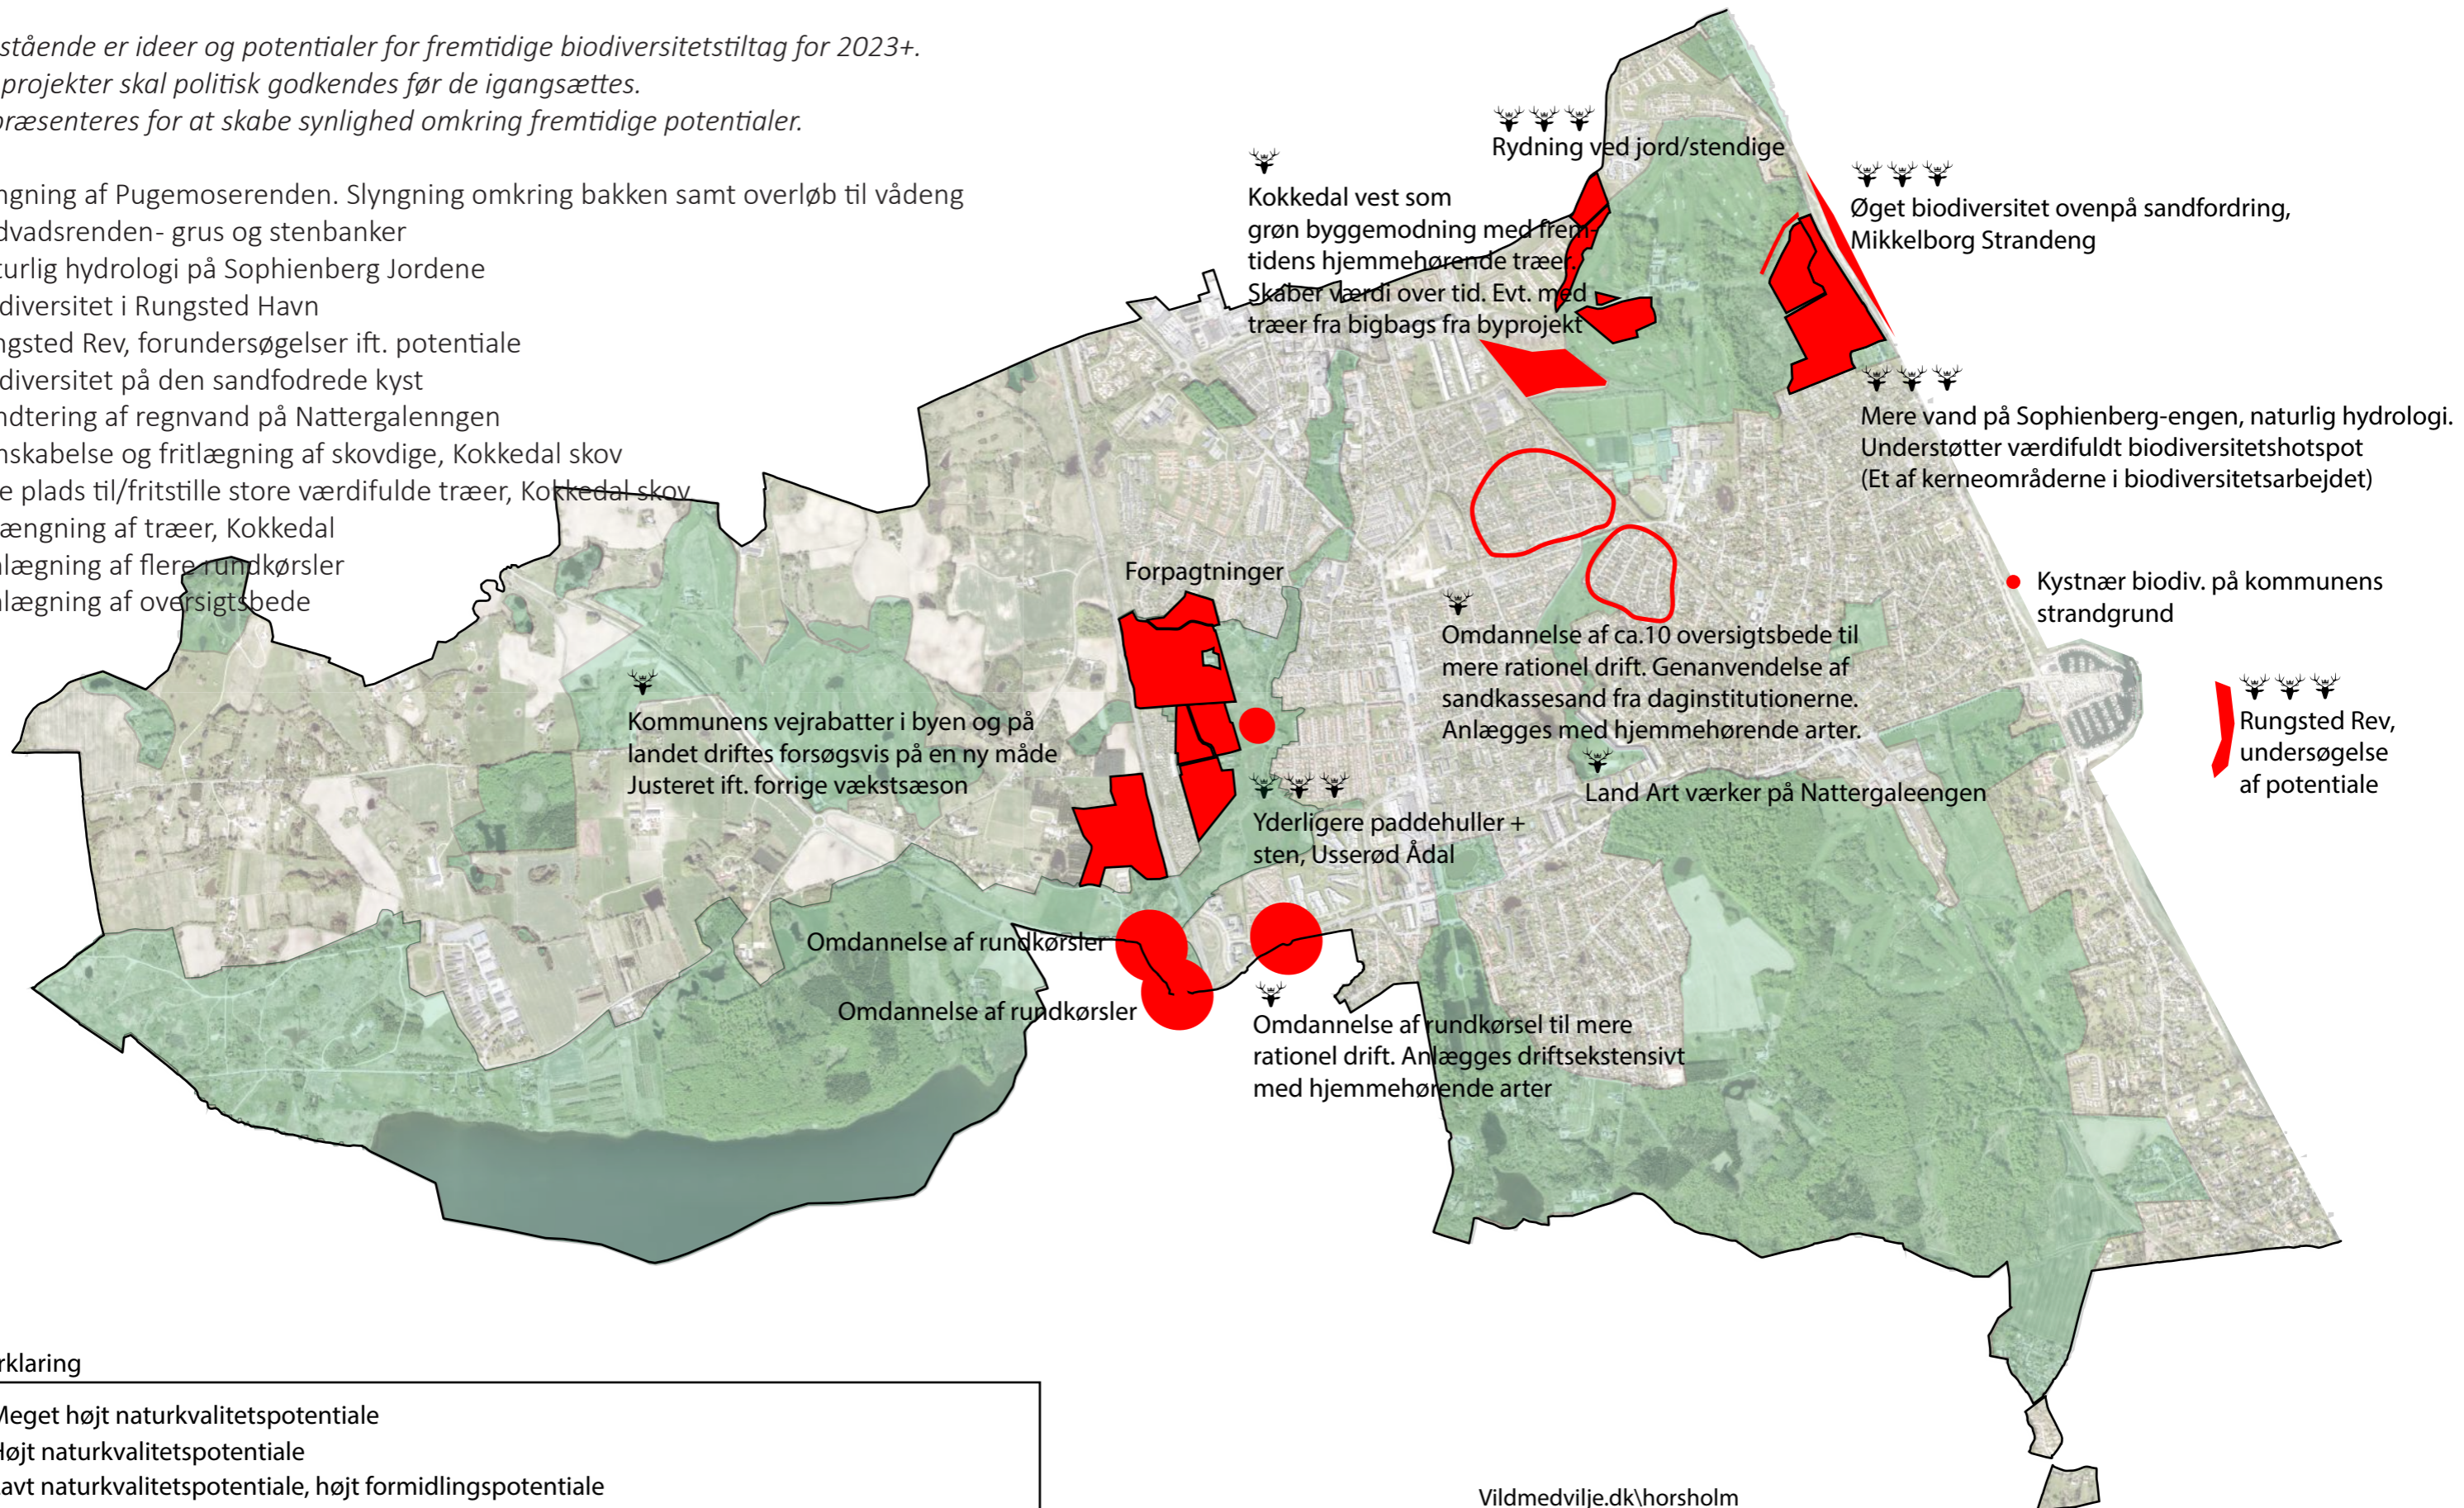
stående er ideer og potentialer for fremtidige biodiversitetstiltag for 2023+.
projekter skal politisk godkendes før de igangsættes.
præsenteres for at skabe synlighed omkring fremtidige potentialer.

ngning af Pugemoserenden. Slyngning omkring bakken samt overløb til vådeng
dvadsrenden- grus og stenbanker
turlig hydrologi på Sophienberg Jordene
diversitet i Rungsted Havn
ngsted Rev, forundersøgelser ift. potentiale
diversitet på den sandfodrede kyst
ndtering af regnvand på Nattergalenngen
nskabelse og fritlægning af skovdige, Kokkedal skov
e plads til/fritstille store værdifulde træer, Kokkedal skov
ængning af træer, Kokkedal
nlægning af flere rundkørsler
nlægning af oversigtsbede

Rydning ved jord/stendige

Kokkedal vest som grøn byggemodning med fremtidens hjemmehørende træer. Skaber værdi over tid. Evt. med træer fra bigbags fra byprojekt

Øget biodiversitet ovenpå sandfordring, Mikkelborg Strandeng

Mere vand på Sophienberg-engen, naturlig hydrologi. Understøtter værdifuldt biodiversitetshotspot (Et af kerneområderne i biodiversitetsarbejdet)

Kystnær biodiv. på kommunens strandgrund

Forpagtninger

Omdannelse af ca.10 oversigtsbede til mere rationel drift. Genanvendelse af sandkassesand fra daginstitutionerne. Anlægges med hjemmehørende arter.

Kommunens vejrabatter i byen og på landet driftes forsøgsvis på en ny måde Justeret ift. forrige vækstsæson

Rungsted Rev, undersøgelse af potentiale

Land Art værker på Nattergaleengen

Yderligere paddehuller + sten, Usserød Ådal

Omdannelse af rundkørsler

Omdannelse af rundkørsler

Omdannelse af rundkørsel til mere rationel drift. Anlægges driftsekstensivt med hjemmehørende arter

rklaring
Meget højt naturkvalitetspotentiale
Højt naturkvalitetspotentiale
avt naturkvalitetspotentiale, højt formidlingspotentiale

Vildmedvilje.dk\horsholm